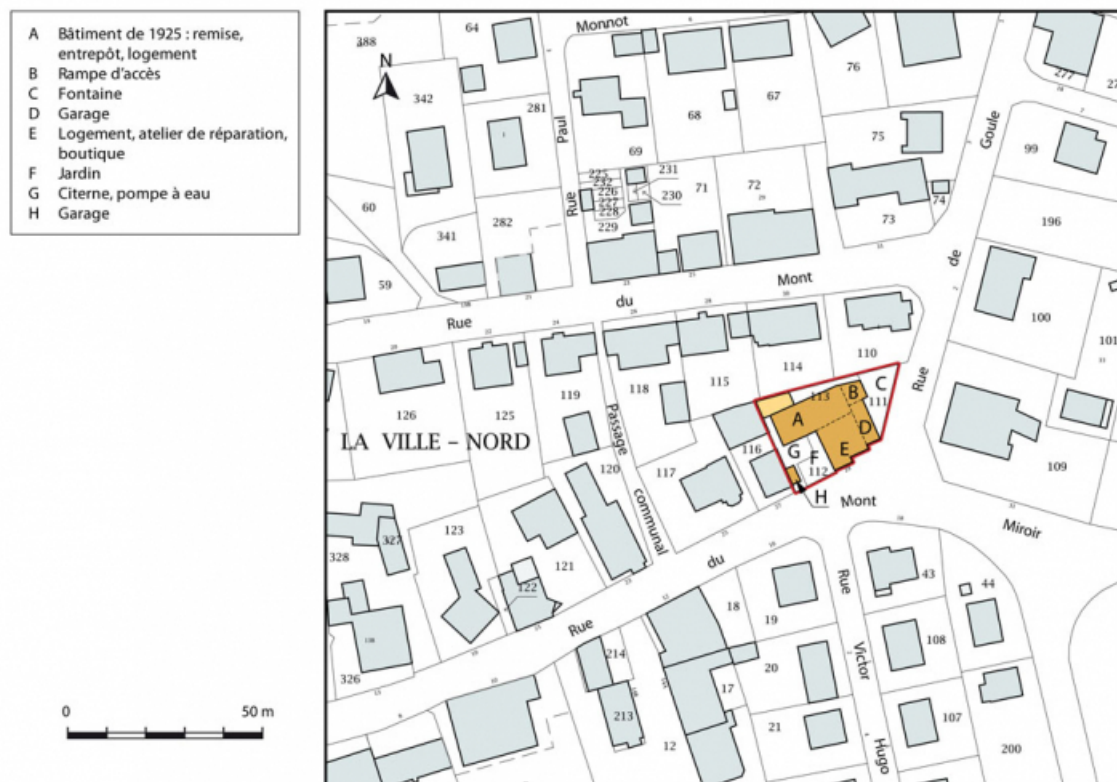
A Bâtiment de 1925 : remise, entrepôt, logement
B Rampe d'accès
C Fontaine
D Garage
E Logement, atelier de réparation, boutique
F Jardin
G Citerne, pompe à eau
H Garage

0 50 m

N

388 64 Monnot 76 277 342 281 Paul 68 67 75 Goule 99 69 Rue 225 227 226 227 228 229 231 230 71 72 73 74 196 60 341 282 de 59 Rue du Mont 100 101 114 110 Rue 126 125 119 118 115 113 B C 111 A D LA VILLE - NORD Passage 116 G F E 112 109 120 117 H Mont communal Miroir 123 du 328 327 121 122 43 44 Rue 18 19 Rue 108 326 214 20 Victor 213 17 107 21 12 Hugo 200